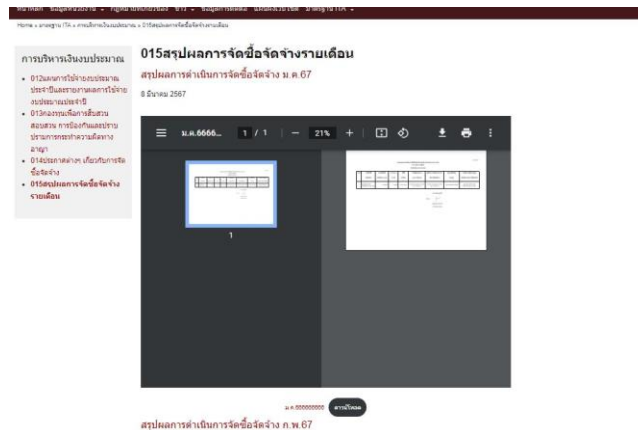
Home » มาตรฐาน ITA » การบริหารเงินงบประมาณ » 015สรุปผลการจัดซื้อจัดจ้างรายเดือน

การบริหารเงินงบประมาณ

• 012แผนการใช้จ่ายงบประมาณประจำปีและรายงานผลการใช้จ่ายงบประมาณประจำปี
• 013ลงทุนเพื่อการสืบสวนสอบสวน การป้องกันและปราบปรามการกระทำความผิดทางอาญา
• 014ประกาศต่างๆ เกี่ยวกับการจัดซื้อจัดจ้าง
• 015สรุปผลการจัดซื้อจัดจ้างรายเดือน

015สรุปผลการจัดซื้อจัดจ้างรายเดือน

สรุปผลการดำเนินการจัดซื้อจัดจ้าง ม.ค.67

8 มีนาคม 2567

ม.ค.6666... 1 / 1 — 21% +

1

ม.ค.66666666 ดาวน์โหลด

สรุปผลการดำเนินการจัดซื้อจัดจ้าง ก.พ.67